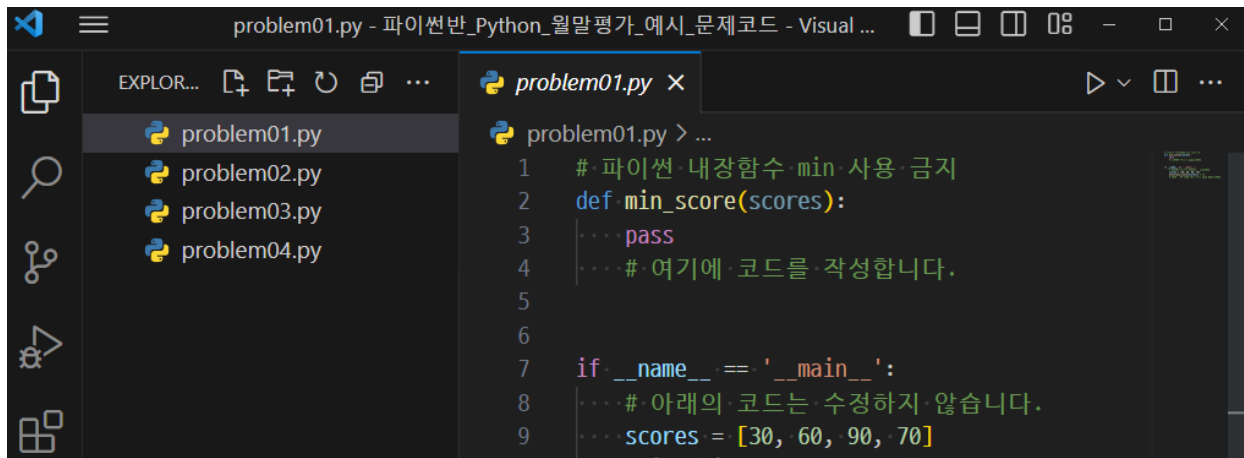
problem01.py - 파이썬반_Python_월말평가_예시_문제코드 - Visual ...

EXPLOR... ···

problem01.py
problem02.py
problem03.py
problem04.py

problem01.py ×

problem01.py > ...

1 # 파이썬 내장함수 min 사용 금지
2 def min_score(scores):
3     pass
4     # 여기에 코드를 작성합니다.
5
6
7 if __name__ == '__main__':
8     # 아래의 코드는 수정하지 않습니다.
9     scores = [30, 60, 90, 70]